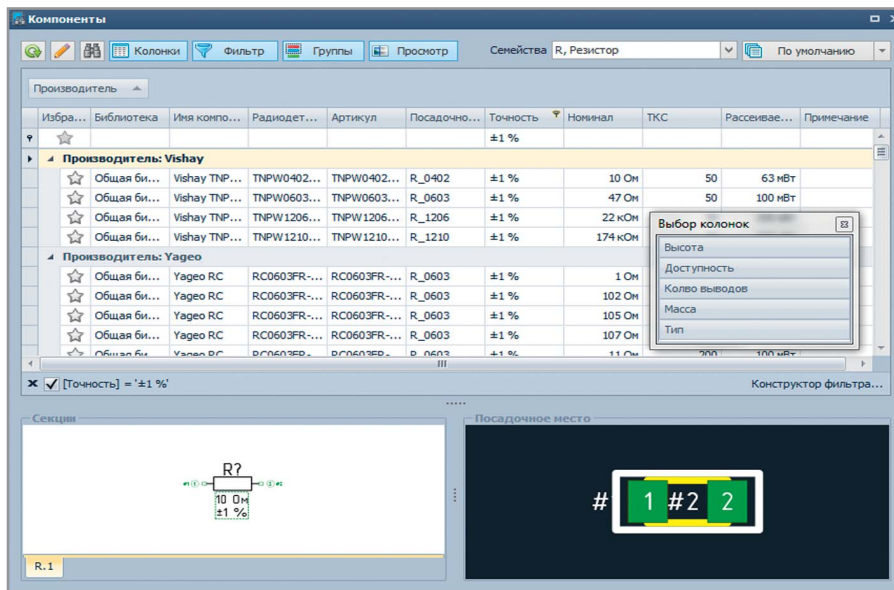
Компоненты

Колонки Фильтр Группы Просмотр Семейства R, Резистор По умолчанию

Производитель

| Избра... | Библиотека | Имя компо... | Радиодет... | Артикул | Посадочно... | Точность | Номинал | ТКС | Рассеиве... | Примечание |
|---|---|---|---|---|---|---|---|---|---|---|
| | | | | | | ±1 % | | | | |
| Производитель: Vishay | | | | | | | | | | |
| | Общая би... | Vishay TNP... | TNPW0402... | TNPW0402... | R_0402 | ±1 % | 10 Ом | 50 | 63 мВт | |
| | Общая би... | Vishay TNP... | TNPW0603... | TNPW0603... | R_0603 | ±1 % | 47 Ом | 50 | 100 мВт | |
| | Общая би... | Vishay TNP... | TNPW1206... | TNPW1206... | R_1206 | ±1 % | 22 кОм | | | |
| | Общая би... | Vishay TNP... | TNPW1210... | TNPW1210... | R_1210 | ±1 % | 174 кОм | | | |
| Производитель: Yageo | | | | | | | | | | |
| | Общая би... | Yageo RC | RC0603FR-... | RC0603FR-... | R_0603 | ±1 % | 1 Ом | | | |
| | Общая би... | Yageo RC | RC0603FR-... | RC0603FR-... | R_0603 | ±1 % | 102 Ом | | | |
| | Общая би... | Yageo RC | RC0603FR-... | RC0603FR-... | R_0603 | ±1 % | 105 Ом | | | |
| | Общая би... | Yageo RC | RC0603FR-... | RC0603FR-... | R_0603 | ±1 % | 107 Ом | | | |
| | Общая би... | Yageo RC | RC0603FR-... | RC0603FR-... | R_0603 | ±1 % | 11 Ом | 200 | 100 мВт | |

Выбор колонок
Высота
Доступность
Колво выводов
Масса
Тип

[Точность] = '±1 %'
Конструктор фильтра...

Секции
R?
10 Ом
±1 %
R.1

Посадочное место
# 1 #2 2